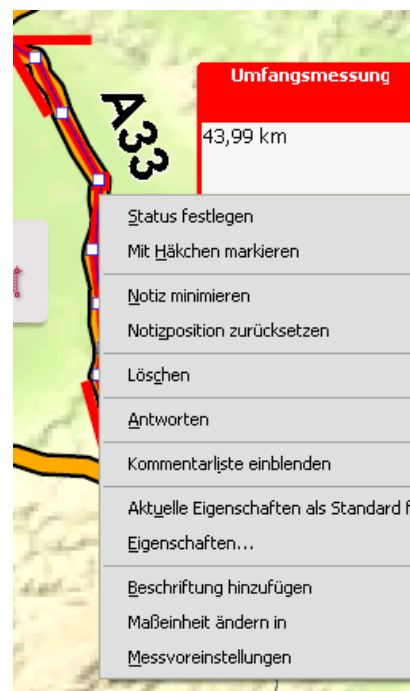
A33

Umfangsmessung

43,99 km

Status festlegen
Mit Häkchen markieren

Notiz minimieren
Notizposition zurücksetzen

Löschen

Antworten

Kommentarliste einblenden

Aktuelle Eigenschaften als Standard f

Eigenschaften...

Beschriftung hinzufügen
Maßeinheit ändern in
Messvoreinstellungen